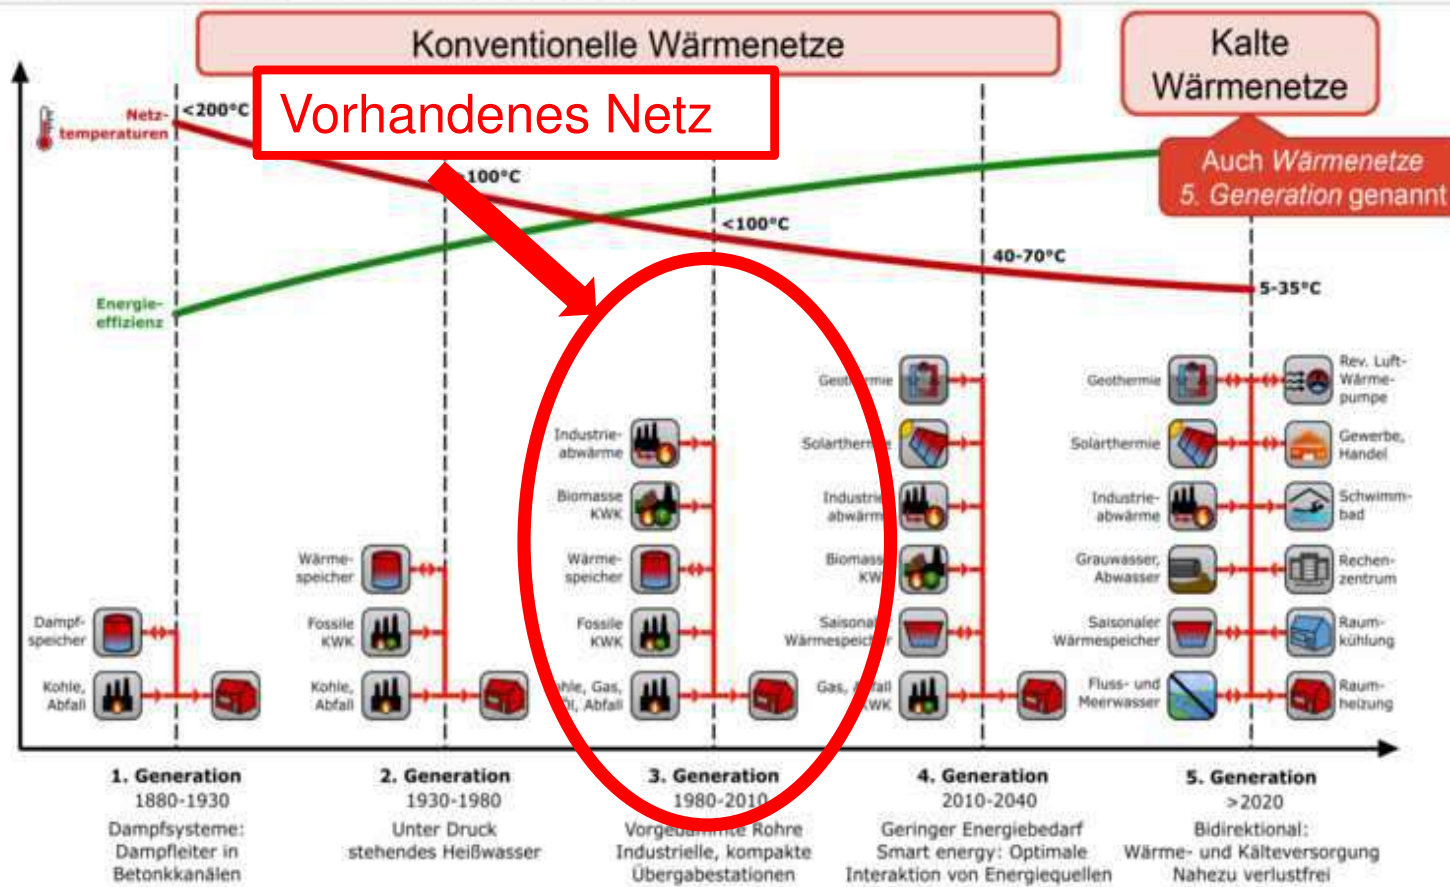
Konventionelle Wärmenetze

Kalte Wärmenetze

Vorhandenes Netz

Auch Wärmenetze 5. Generation genannt

Netz-temperaturen

<200°C

100°C

<100°C

40-70°C

5-35°C

Energie-effizienz

Industrie-abwärme

Biomasse KWK

Wärme-speicher

Fossile KWK

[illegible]hle, Gas, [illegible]l, Abfall

Geot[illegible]mie

Solarther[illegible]

Industri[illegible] abwärm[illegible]

Biomass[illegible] KW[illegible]

Saisonal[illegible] Wärmespeic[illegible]

Gas, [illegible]all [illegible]WK

Geothermie

Solarthermie

Industrie-abwärme

Grauwasser, Abwasser

Saisonaler Wärmespeicher

Fluss- und Meerwasser

Rev. Luft-Wärme-pumpe

Gewerbe, Handel

Schwimm-bad

Rechen-zentrum

Raum-kühlung

Raum-heizung

Wärme-speicher

Fossile KWK

Kohle, Abfall

Dampf-speicher

Kohle, Abfall

1. Generation
1880-1930
Dampfsysteme: Dampfleiter in Betonkanälen

2. Generation
1930-1980
Unter Druck stehendes Heißwasser

3. Generation
1980-2010
Vorge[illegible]te Rohre
Industrielle, kompakte Übergabestationen

4. Generation
2010-2040
Geringer Energiebedarf
Smart energy: Optimale Interaktion von Energiequellen

5. Generation
>2020
Bidirektional:
Wärme- und Kälteversorgung
Nahezu verlustfrei